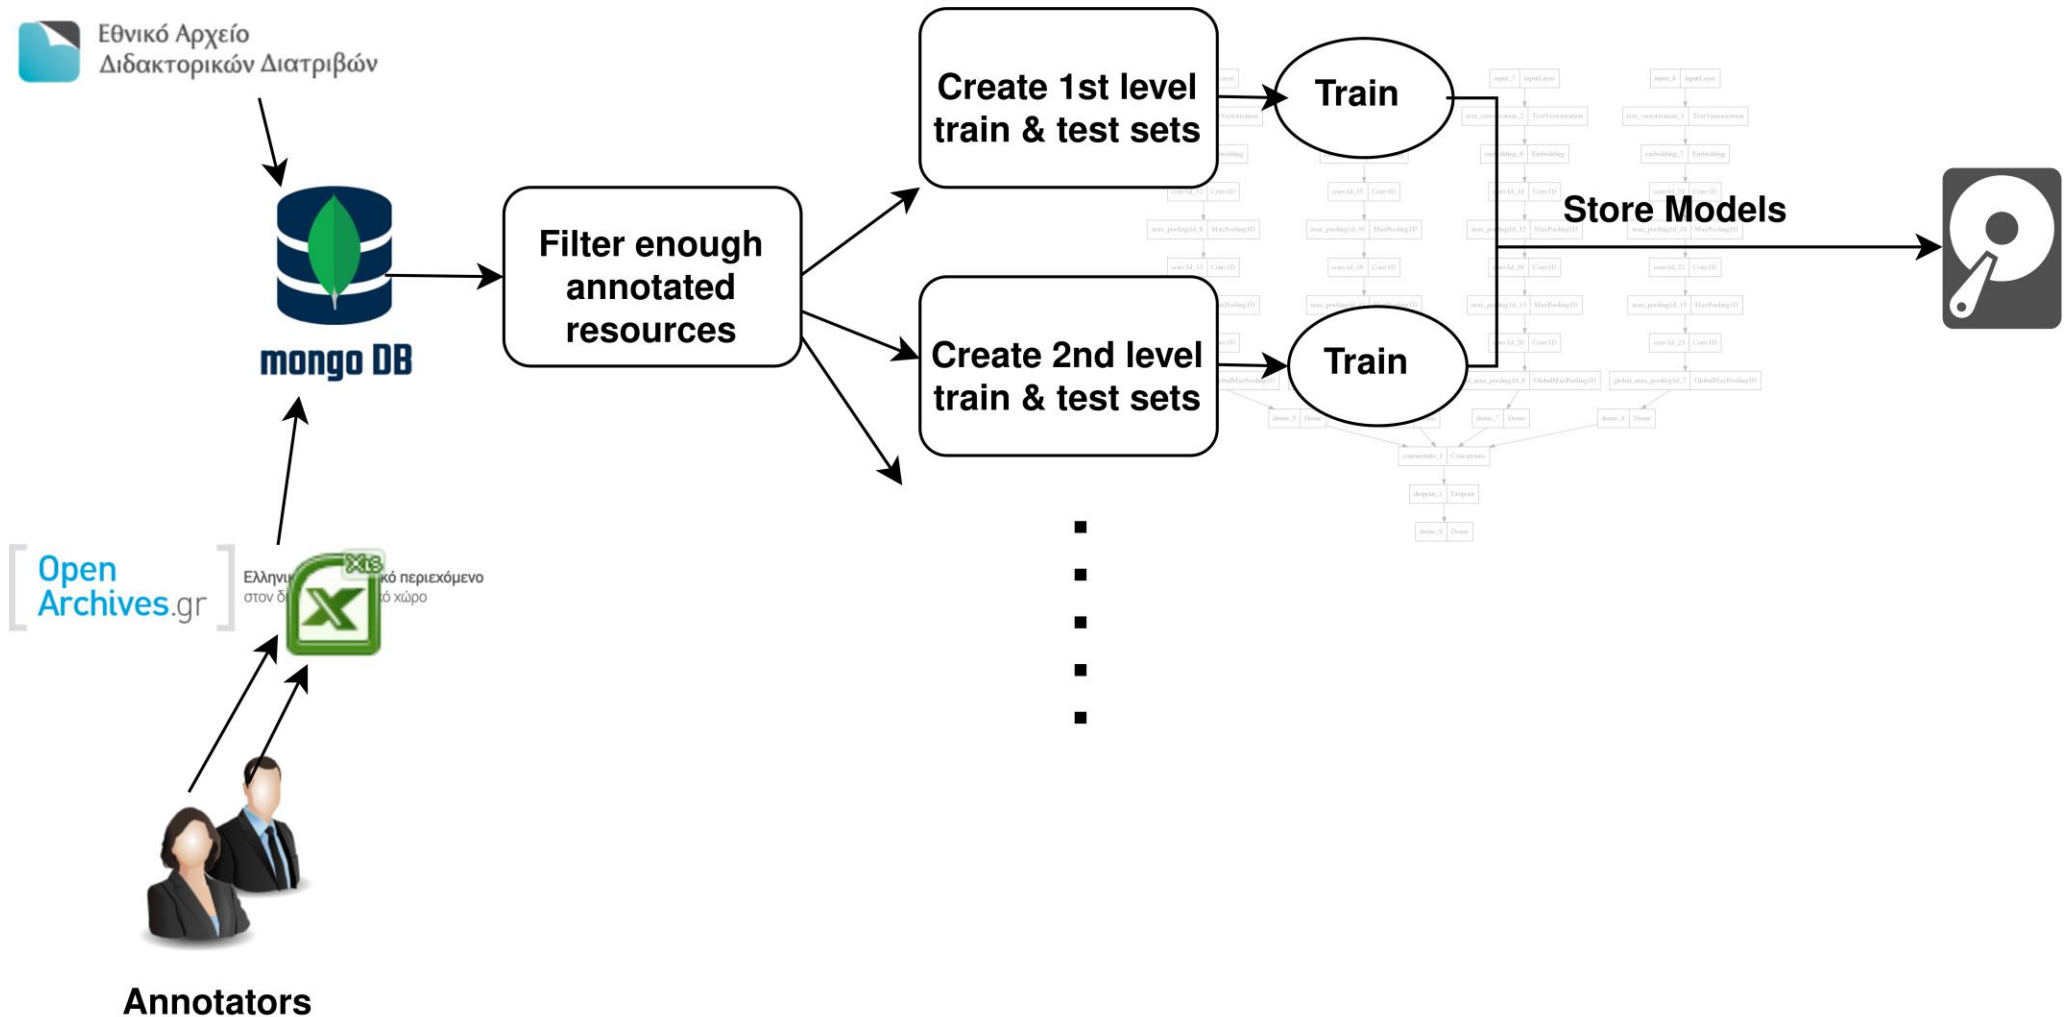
Εθνικό Αρχείο Διδακτορικών Διατριβών

mongo DB

Filter enough annotated resources

Create 1st level train & test sets

Train

Create 2nd level train & test sets

Train

Store Models

Open Archives.gr

Ελληνι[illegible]κό περιεχόμενο στον δ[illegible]ό χώρο

xls

Annotators